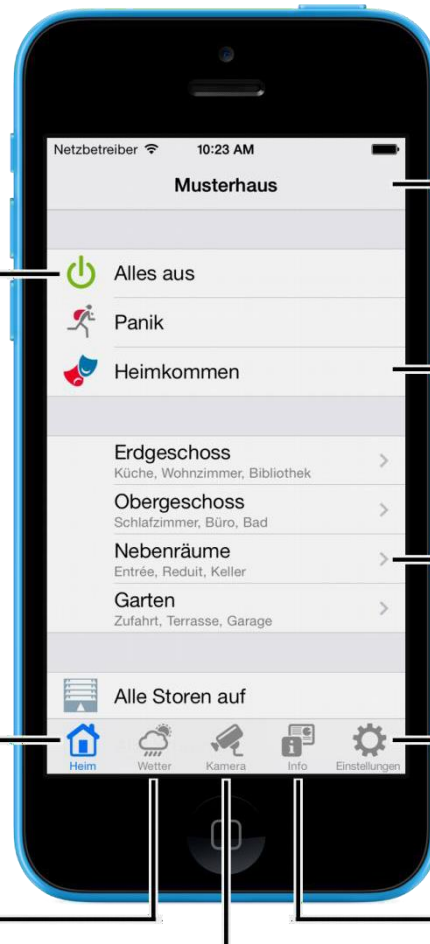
Netzbetreiber 10:23 AM

Musterhaus

Alles aus

Panik

Heimkommen

Erdgeschoss
Küche, Wohnzimmer, Bibliothek

Obergeschoss
Schlafzimmer, Büro, Bad

Nebenräume
Entrée, Reduit, Keller

Garten
Zufahrt, Terrasse, Garage

Alle Storen auf

Heim Wetter Kamera Info Einstellungen